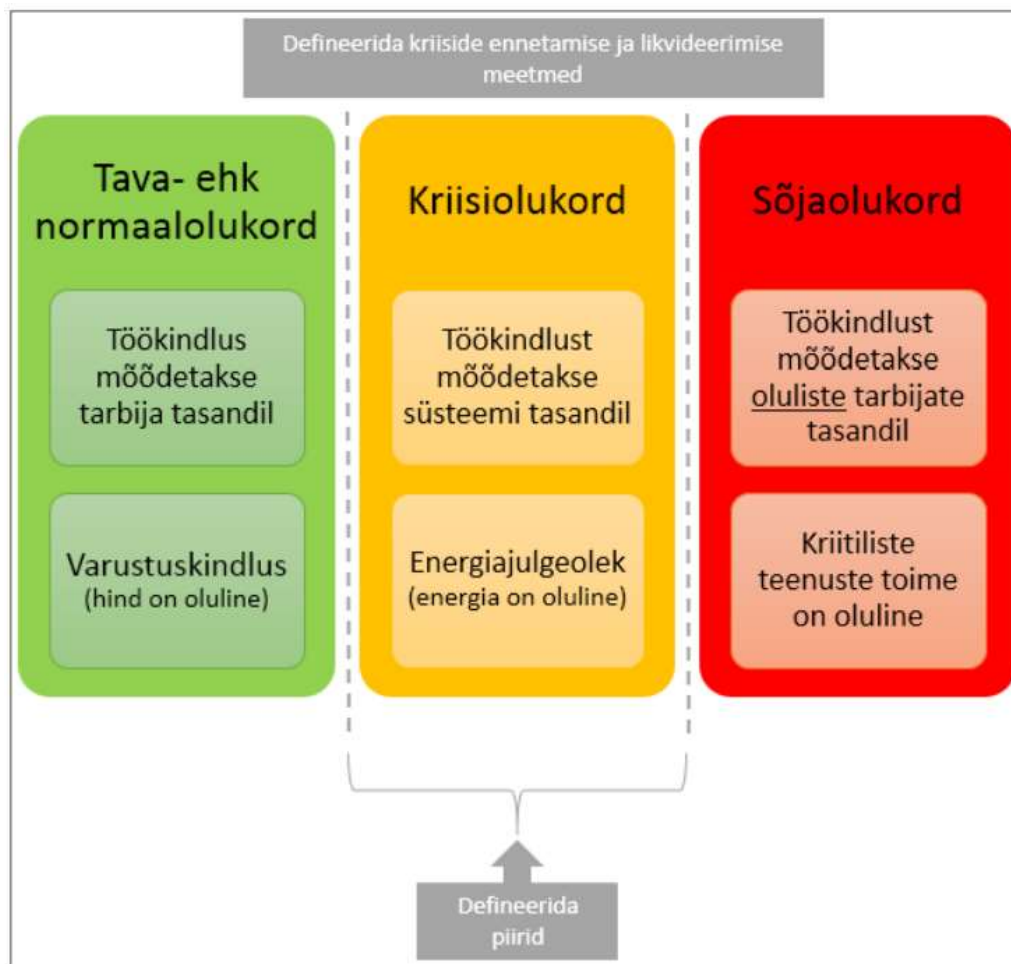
Defineerida kriiside ennetamise ja likvideerimise meetmed

Tava- ehk normaalolukord

Töökindlus mõõdetakse tarbija tasandil

Varustuskindlus
(hind on oluline)

Kriisiolukord

Töökindlust mõõdetakse süsteemi tasandil

Energiajulgeolek
(energia on oluline)

Sõjaolukord

Töökindlust mõõdetakse oluliste tarbijate tasandil

Kriitiliste teenuste toime on oluline

Defineerida piirid